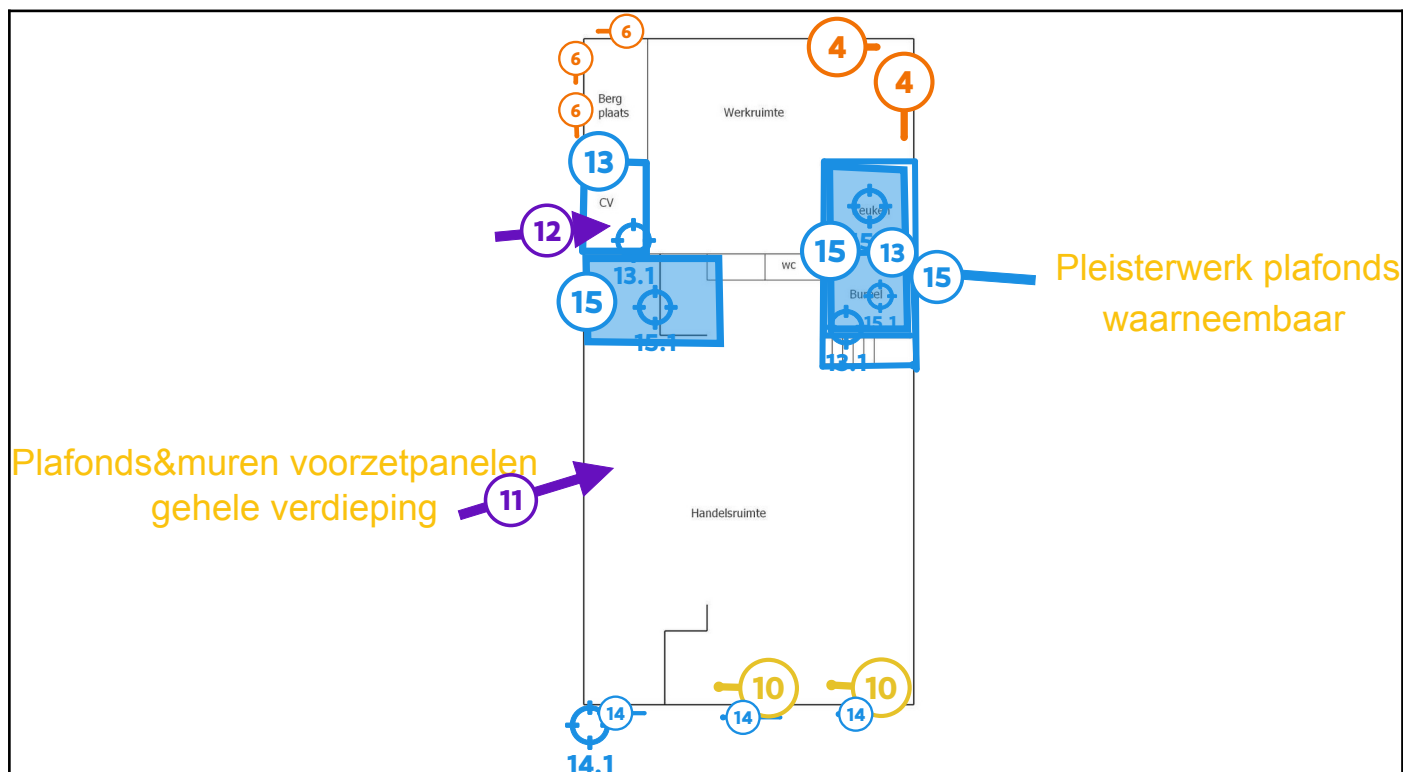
6
4
6
6
4
Berg plaats
Werkruimte
13
CV
12
13.1
wc
15
15.1
Keuken
15
13
15
Pleisterwerk plafonds waarneembaar
Buro
15.1
13.1
Plafonds&muren voorzetpanelen gehele verdieping
11
Handelsruimte
10
10
14
14
14
14.1